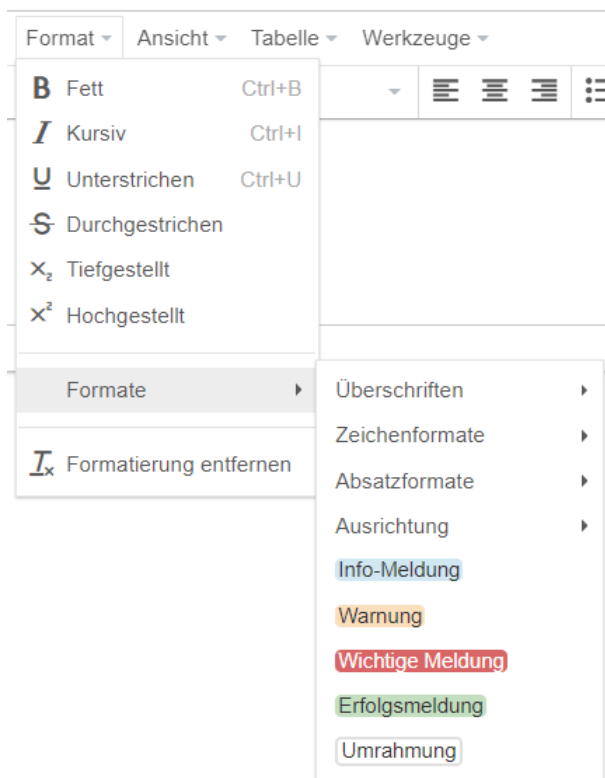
Format ▾ Ansicht ▾ Tabelle ▾ Werkzeuge ▾

B Fett Ctrl+B
I Kursiv Ctrl+I
U Unterstrichen Ctrl+U
S Durchgestrichen
$x_2$ Tiefgestellt
$x^2$ Hochgestellt

Formate

$T_x$ Formatierung entfernen

Überschriften
Zeichenformate
Absatzformate
Ausrichtung
Info-Meldung
Warnung
Wichtige Meldung
Erfolgsmeldung
Umrahmung